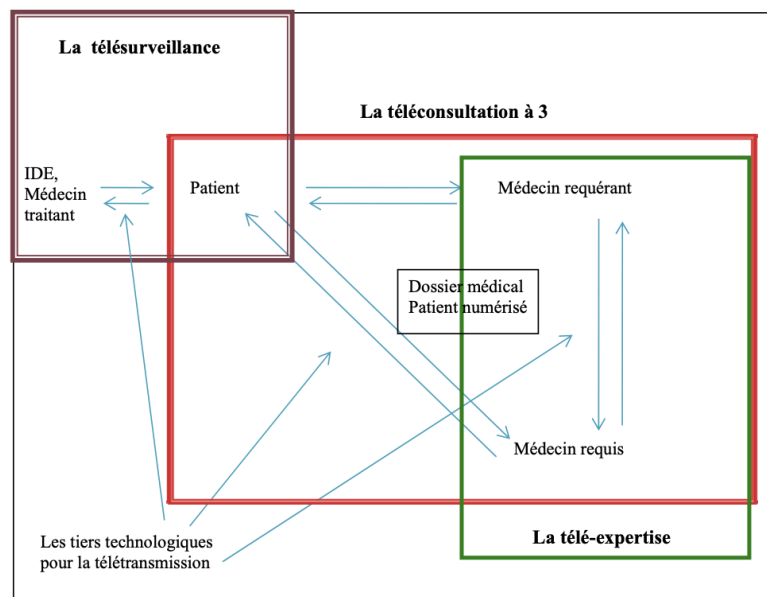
La télésurveillance

La téléconsultation à 3

IDE, Médecin traitant

Patient

Médecin requérant

Dossier médical Patient numérisé

Médecin requis

Les tiers technologiques pour la télétransmission

La télé-expertise